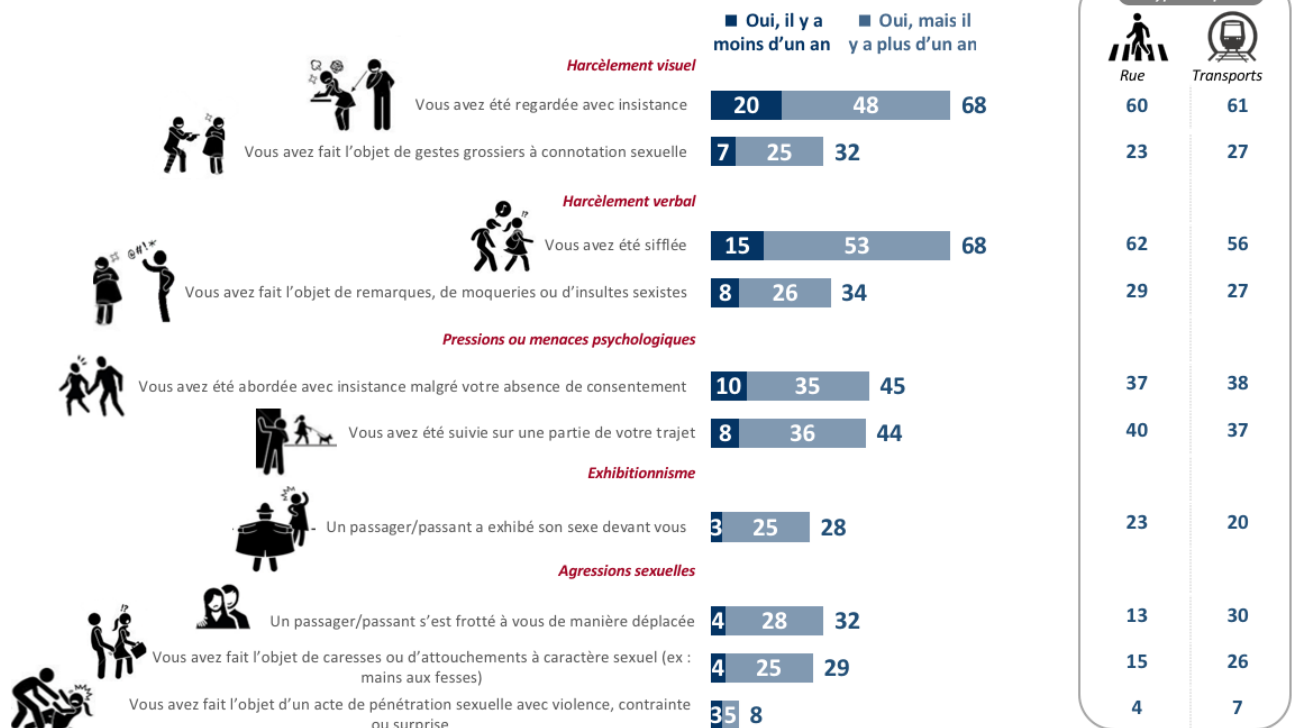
■ Oui, il y a moins d'un an ■ Oui, mais il y a plus d'un an

Rue Transports

Harcèlement visuel

Vous avez été regardée avec insistance 20 48 68 60 61

Vous avez fait l'objet de gestes grossiers à connotation sexuelle 7 25 32 23 27

Harcèlement verbal

Vous avez été sifflée 15 53 68 62 56

Vous avez fait l'objet de remarques, de moqueries ou d'insultes sexistes 8 26 34 29 27

Pressions ou menaces psychologiques

Vous avez été abordée avec insistance malgré votre absence de consentement 10 35 45 37 38

Vous avez été suivie sur une partie de votre trajet 8 36 44 40 37

Exhibitionnisme

Un passager/passant a exhibé son sexe devant vous 3 25 28 23 20

Agressions sexuelles

Un passager/passant s'est frotté à vous de manière déplacée 4 28 32 13 30

Vous avez fait l'objet de caresses ou d'attouchements à caractère sexuel (ex : mains aux fesses) 4 25 29 15 26

Vous avez fait l'objet d'un acte de pénétration sexuelle avec violence, contrainte ou surprise 3 5 8 4 7